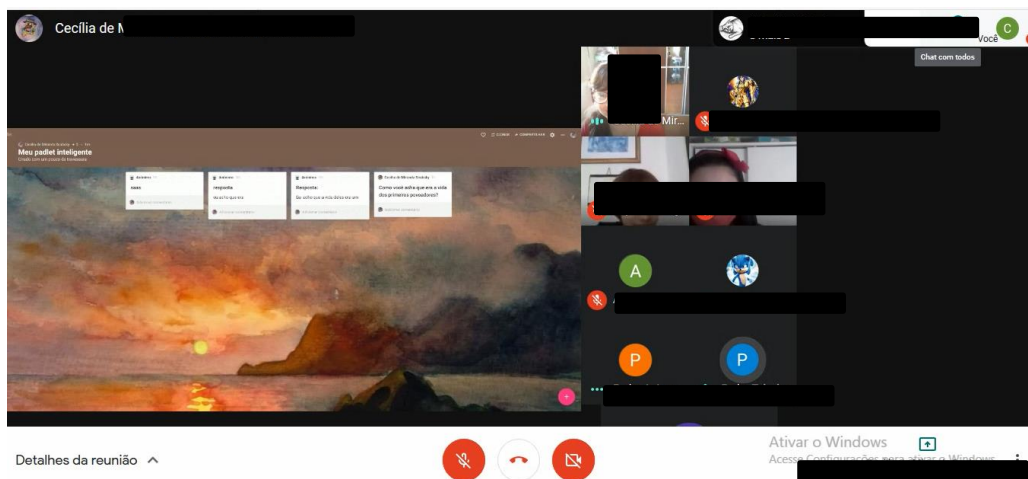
Cecília de M

Você

Chat com todos

Mir

Meu padlet inteligente

Criado com um pouco de brilhantez

Anônimo

aaaa

Anônimo

resposta

Anônimo

Resposta:

Cecília de Miranda Rodrigues

Como você acha que era a vida dos primeiros povoadores?

A

P

P

Detalhes da reunião

Ativar o Windows

Acesse Configurações para ativar o Windows.